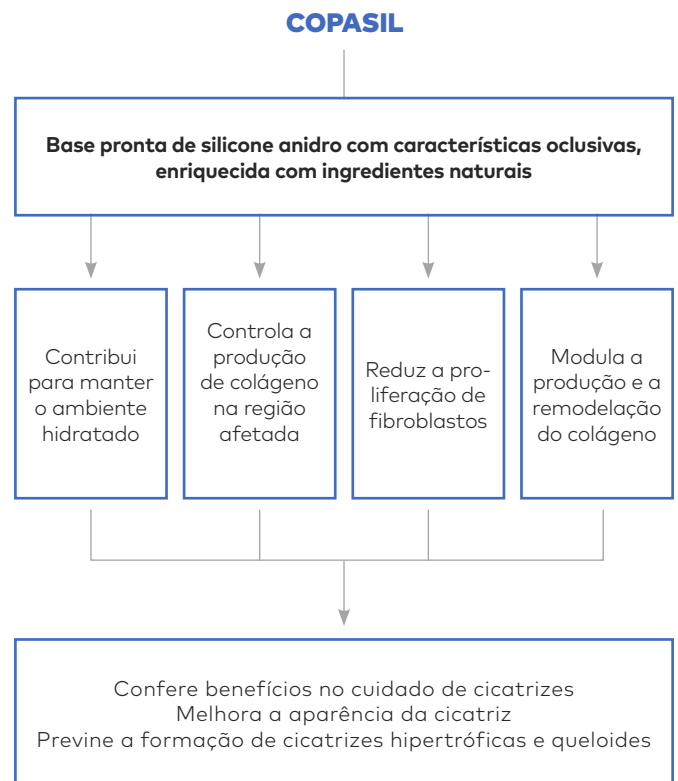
COPASIL

Base pronta de silicone anidro com características oclusivas, enriquecida com ingredientes naturais

Contribui para manter o ambiente hidratado

Controla a produção de colágeno na região afetada

Reduz a proliferação de fibroblastos

Modula a produção e a remodelação do colágeno

Confere benefícios no cuidado de cicatrizes
Melhora a aparência da cicatriz
Previne a formação de cicatrizes hipertróficas e queloides